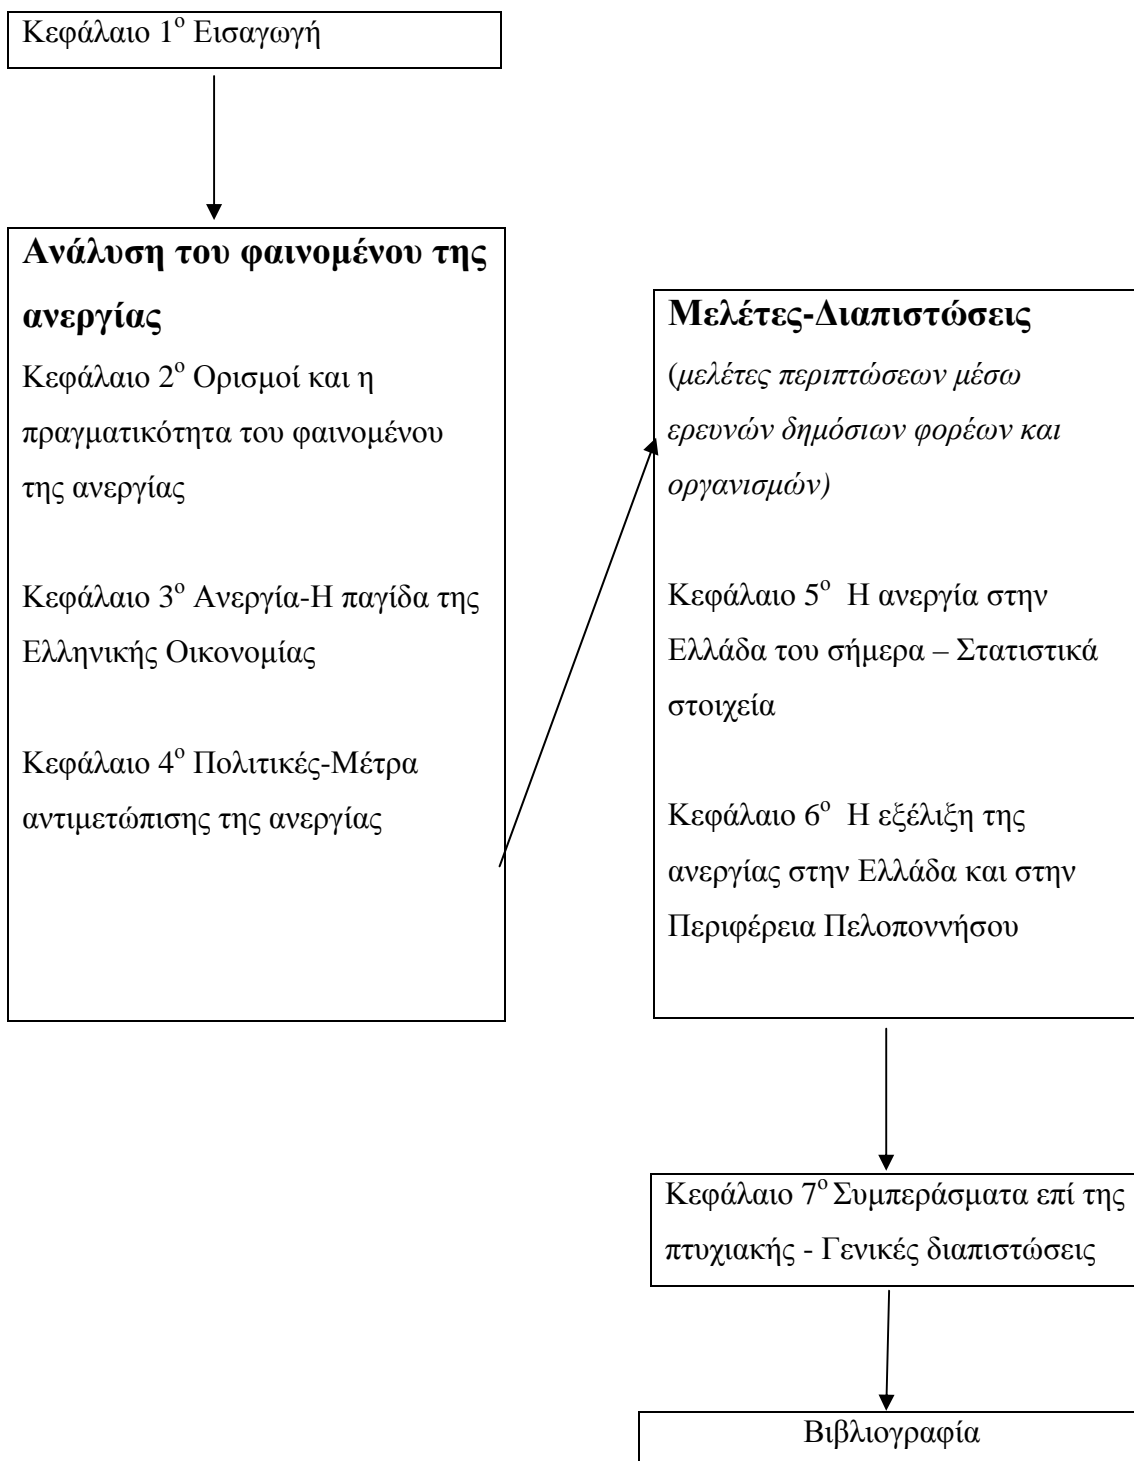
Κεφάλαιο 1$^{ο}$ Εισαγωγή

**Ανάλυση του φαινομένου της ανεργίας**

Κεφάλαιο 2$^{ο}$ Ορισμοί και η πραγματικότητα του φαινομένου της ανεργίας

Κεφάλαιο 3$^{ο}$ Ανεργία-Η παγίδα της Ελληνικής Οικονομίας

Κεφάλαιο 4$^{ο}$ Πολιτικές-Μέτρα αντιμετώπισης της ανεργίας

**Μελέτες-Διαπιστώσεις**

(*μελέτες περιπτώσεων μέσω ερευνών δημόσιων φορέων και οργανισμών)*

Κεφάλαιο 5$^{ο}$ Η ανεργία στην Ελλάδα του σήμερα – Στατιστικά στοιχεία

Κεφάλαιο 6$^{ο}$ Η εξέλιξη της ανεργίας στην Ελλάδα και στην Περιφέρεια Πελοποννήσου

Κεφάλαιο 7$^{ο}$ Συμπεράσματα επί της πτυχιακής - Γενικές διαπιστώσεις

Βιβλιογραφία